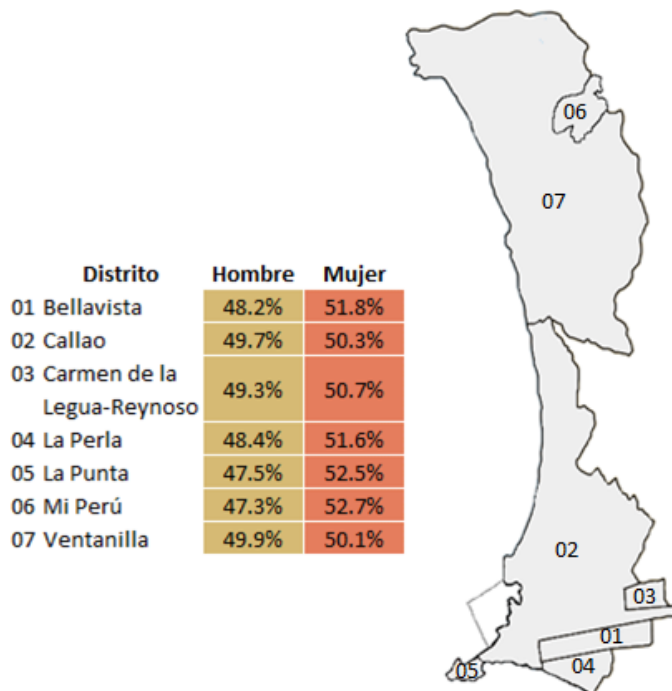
| Distrito | Hombre | Mujer |
|---|---|---|
| 01 Bellavista | 48.2% | 51.8% |
| 02 Callao | 49.7% | 50.3% |
| 03 Carmen de la Legua-Reynoso | 49.3% | 50.7% |
| 04 La Perla | 48.4% | 51.6% |
| 05 La Punta | 47.5% | 52.5% |
| 06 Mi Perú | 47.3% | 52.7% |
| 07 Ventanilla | 49.9% | 50.1% |

06
07
02
03
01
04
05